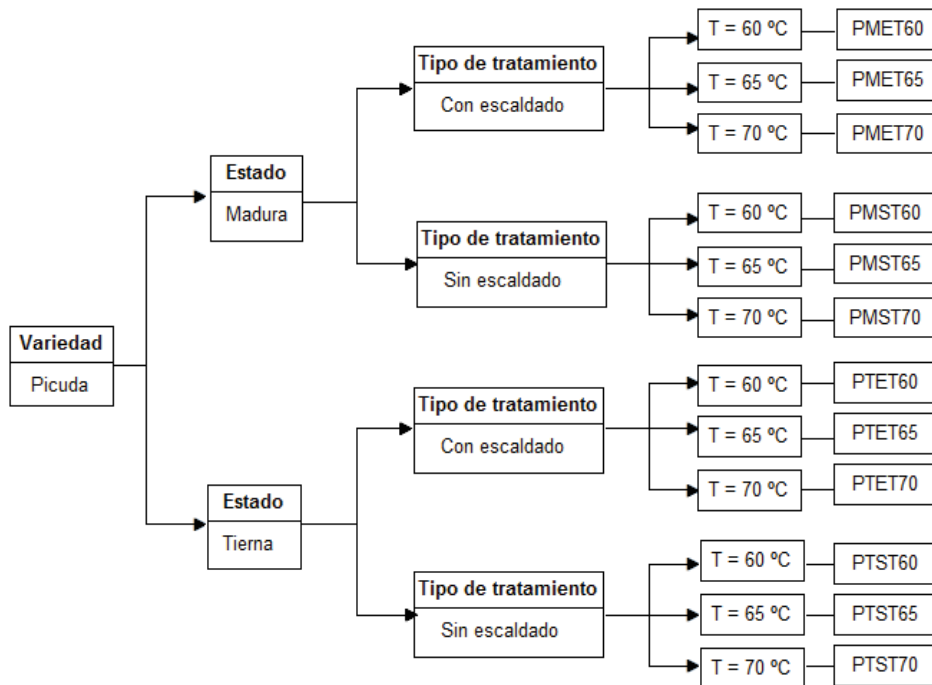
Variedad
Picuda

Estado
Madura

Tipo de tratamiento
Con escaldado

T = 60 ºC PMET60
T = 65 ºC PMET65
T = 70 ºC PMET70

Tipo de tratamiento
Sin escaldado

T = 60 ºC PMST60
T = 65 ºC PMST65
T = 70 ºC PMST70

Estado
Tierna

Tipo de tratamiento
Con escaldado

T = 60 ºC PTET60
T = 65 ºC PTET65
T = 70 ºC PTET70

Tipo de tratamiento
Sin escaldado

T = 60 ºC PTST60
T = 65 ºC PTST65
T = 70 ºC PTST70